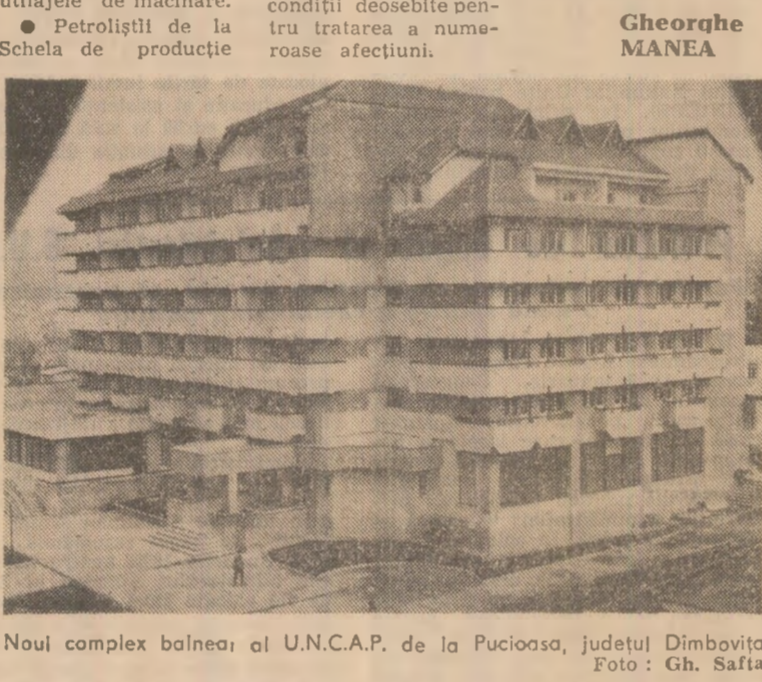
utilajele de măcinare.

● Petroliştii de la Schela de producţie

condiţii deosebite pentru tratarea a numeroase afecţiuni.

Gheorghe MANEA

Noul complex balnear al U.N.C.A.P. de la Pucioasa, judeţul Dîmboviţa
Foto : Gh. Safta